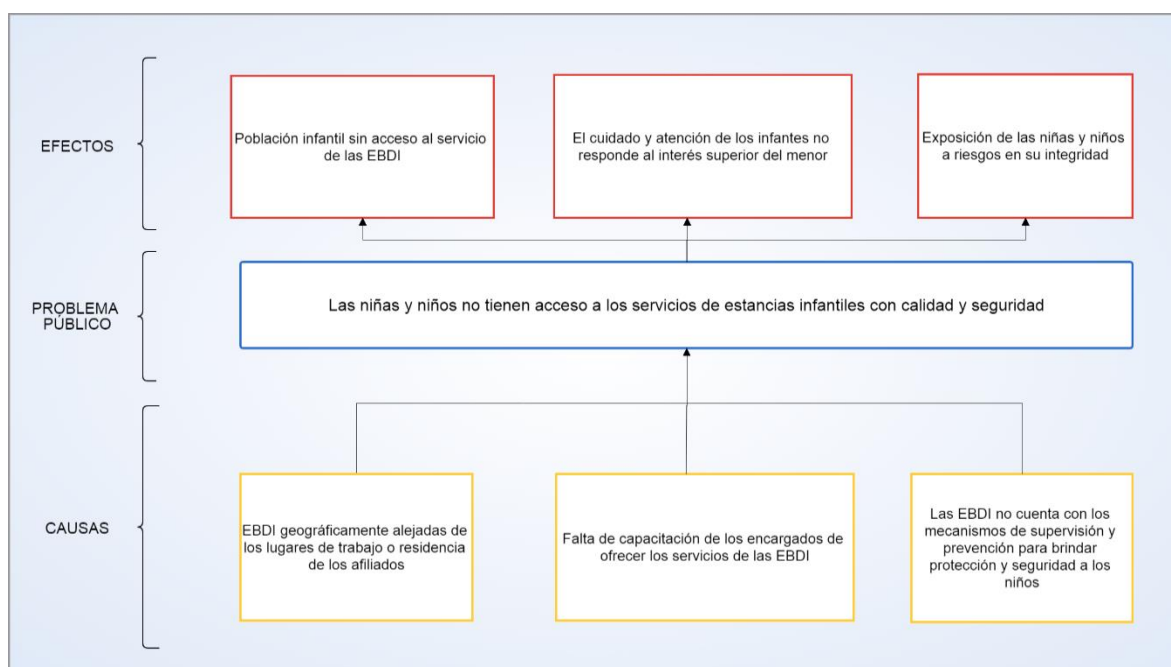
EFECTOS

Población infantil sin acceso al servicio de las EBDI

El cuidado y atención de los infantes no responde al interés superior del menor

Exposición de las niñas y niños a riesgos en su integridad

PROBLEMA PÚBLICO

Las niñas y niños no tienen acceso a los servicios de estancias infantiles con calidad y seguridad

CAUSAS

EBDI geográficamente alejadas de los lugares de trabajo o residencia de los afiliados

Falta de capacitación de los encargados de ofrecer los servicios de las EBDI

Las EBDI no cuenta con los mecanismos de supervisión y prevención para brindar protección y seguridad a los niños